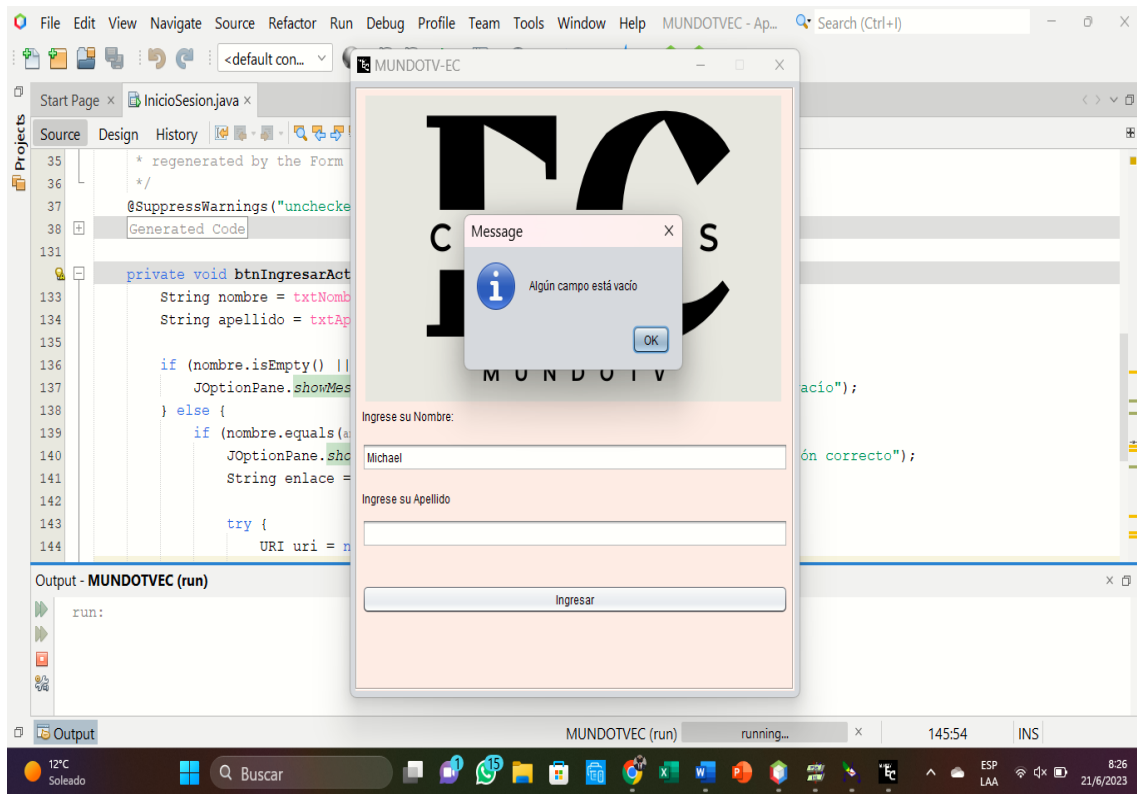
File Edit View Navigate Source Refactor Run Debug Profile Team Tools Window Help MUNDOTVEC - Ap... Search (Ctrl+I)

<default con...

MUNDOTV-EC

Start Page × InicioSesion.java ×

Source Design History

35 * regenerated by the Form
36 */
37 @SuppressWarnings("uncheck
38 Generated Code
131
private void btnIngresarAct
133 String nombre = txtNomb
134 String apellido = txtAp
135
136 if (nombre.isEmpty() ||
137 JOptionPane.showMes acío");
138 } else {
139 if (nombre.equals(
140 JOptionPane.sho ón correcto");
141 String enlace =
142
143 try {
144 URI uri = n

C S
M U N D O T V

Message
Algún campo está vacío
OK

Ingrese su Nombre:
Michael
Ingrese su Apellido
Ingresar

Output - MUNDOTVEC (run)
run:

Projects

Output
MUNDOTVEC (run) running... 145:54 INS

12°C Soleado
Buscar
ESP LAA
8:26 21/6/2023